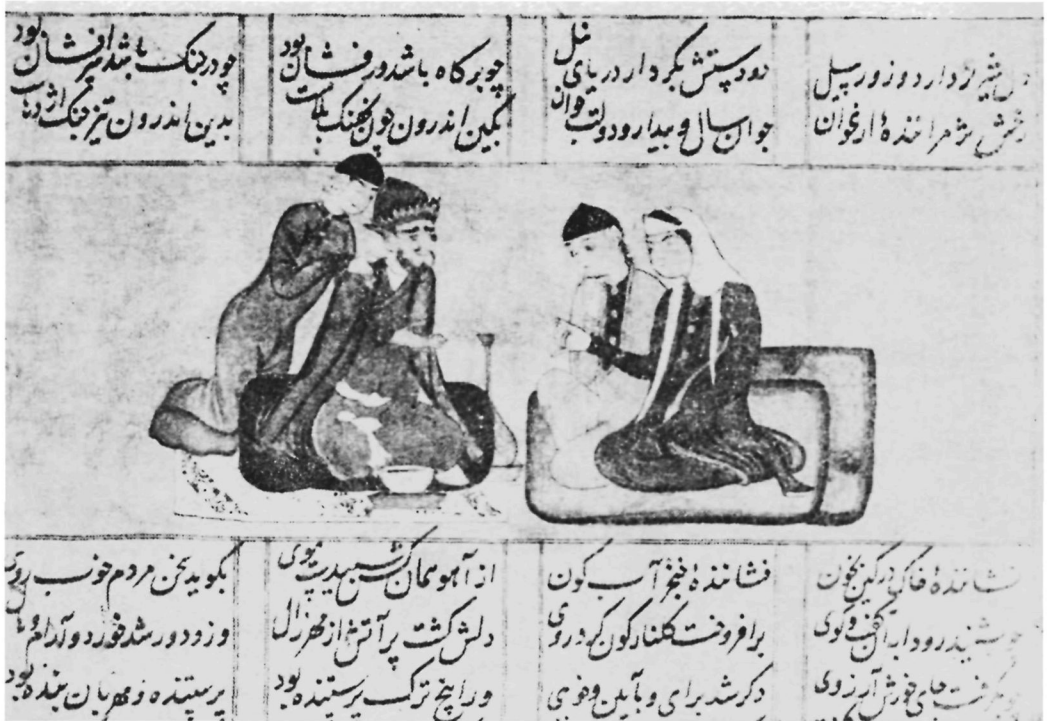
چو در جنگ باشد سرافشان بود
بدین اندرون تیز جنگ اژدها

چو بر گاه باشد زر افشان بود
نگین اندرون چون پلنگ یلان بود

نه دیپستش بگردار دریای نیل
جوان سال و بیدار و دولت جوان

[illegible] شیر دارد دو زور پیل
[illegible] شرم رانده ز ارغوان

بگوید سخن مردم خوب روی
وز دو در شد خورد و آرام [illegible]
پرستنده و مهربان بنده بود

از آهو سمان شب سید بپوی
دلش گشت پر آتش از مهر زال
ور ایچ ترک پرستنده بود

فشاننده مشک آب گون
برافروخت گلنار گون کرد روی
دگر شد برای و بآیین و خوی

فشاننده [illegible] دگر گون
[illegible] رود ابه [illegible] گوی
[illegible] خورش آرزوی